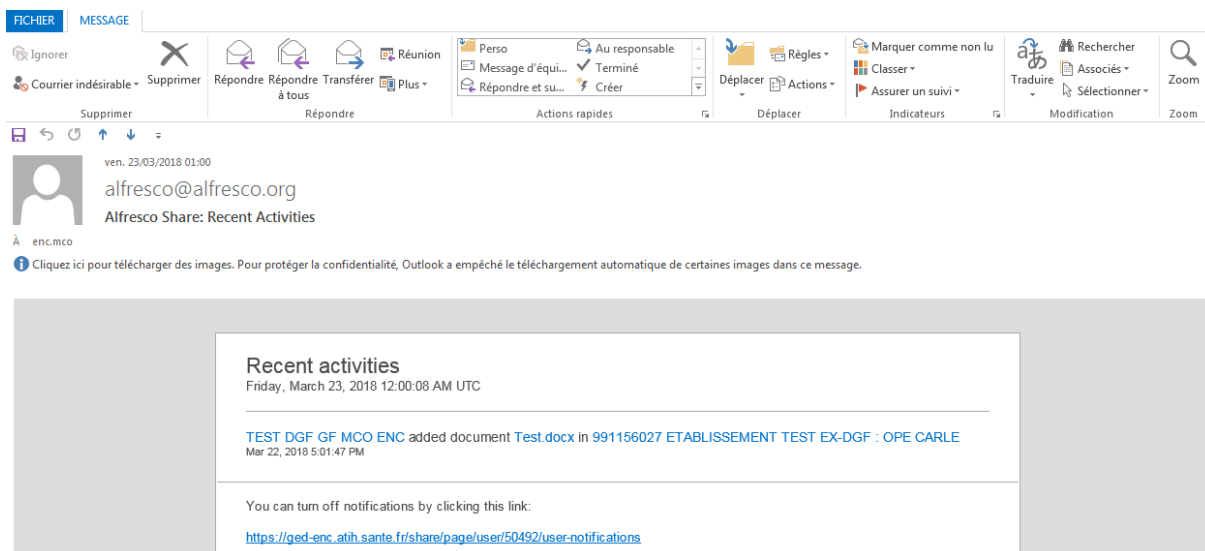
FICHIER MESSAGE

Ignorer
Courrier indésirable
Supprimer
Supprimer

Répondre
Répondre à tous
Transférer
Réunion
Plus
Répondre

Perso
Message d'équi...
Répondre et su...
Au responsable
Terminé
Créer
Actions rapides

Déplacer
Règles
Actions
Déplacer

Marquer comme non lu
Classer
Assurer un suivi
Indicateurs

Traduire
Rechercher
Associés
Sélectionner
Modification

Zoom
Zoom

ven. 23/03/2018 01:00
alfresco@alfresco.org
Alfresco Share: Recent Activities
À enc.mco

Cliquez ici pour télécharger des images. Pour protéger la confidentialité, Outlook a empêché le téléchargement automatique de certaines images dans ce message.

Recent activities
Friday, March 23, 2018 12:00:08 AM UTC

TEST DGF GF MCO ENC added document Test.docx in 991156027 ETABLISSEMENT TEST EX-DGF : OPE CARLE
Mar 22, 2018 5:01:47 PM

You can turn off notifications by clicking this link:
https://ged-enc.atih.sante.fr/share/page/user/50492/user-notifications